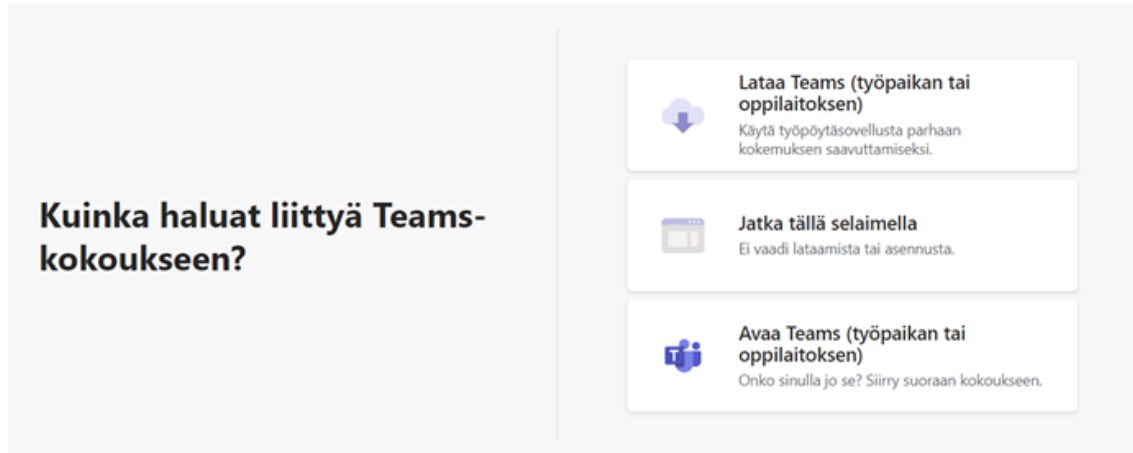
Kuinka haluat liittyä Teams-kokoukseen?

Lataa Teams (työpaikan tai oppilaitoksen)
Käytä työpöytäsovellusta parhaan kokemuksen saavuttamiseksi.

Jatka tällä selaimella
Ei vaadi lataamista tai asennusta.

Avaa Teams (työpaikan tai oppilaitoksen)
Onko sinulla jo se? Siirry suoraan kokoukseen.